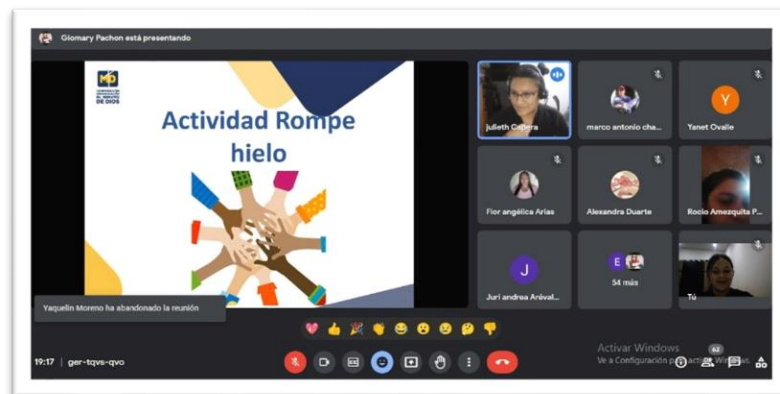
Giomary Pachon está presentando

MD
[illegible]
DE DIOS

Actividad Rompe hielo

Yaquelin Moreno ha abandonado la reunión

Julieth Capera
marco antonio cha...
Y
Yanet Ovalle
Flor angélica Arias
Alexandra Duarte
Rocio Amezquita P...
J
Juri andrea Arévalo...
E
54 más
Tú

19:17 | ger-tqvs-qvo

Activar Windows
Ve a Configuración para activar Windows.

62